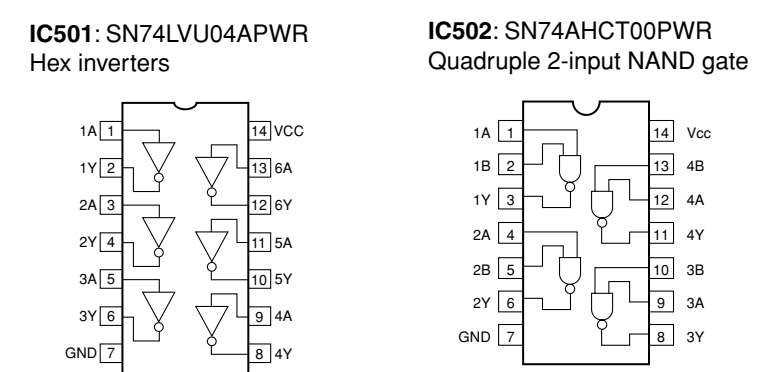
**IC501**: SN74LVU04APWR
Hex inverters

1A 1
1Y 2
2A 3
2Y 4
3A 5
3Y 6
GND 7
14 VCC
13 6A
12 6Y
11 5A
10 5Y
9 4A
8 4Y

**IC502**: SN74AHCT00PWR
Quadruple 2-input NAND gate

1A 1
1B 2
1Y 3
2A 4
2B 5
2Y 6
GND 7
14 Vcc
13 4B
12 4A
11 4Y
10 3B
9 3A
8 3Y